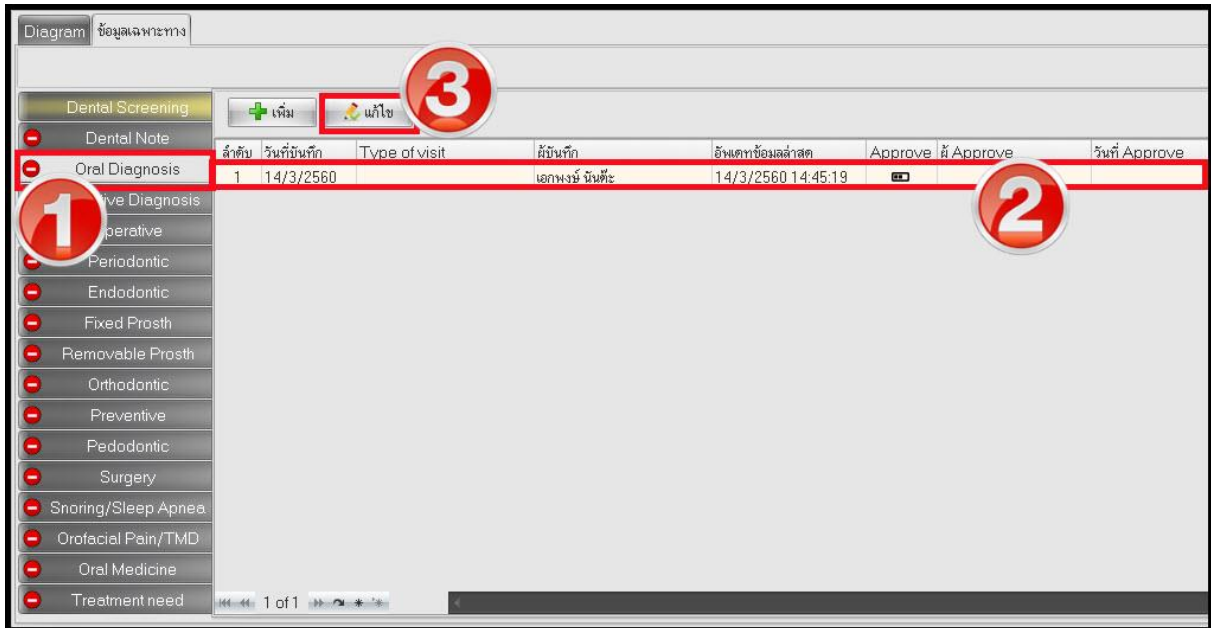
Diagram ข้อมูลเฉพาะทาง

Dental Screening
Dental Note
Oral Diagnosis
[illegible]ive Diagnosis
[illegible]perative
Periodontic
Endodontic
Fixed Prosth
Removable Prosth
Orthodontic
Preventive
Pedodontic
Surgery
Snoring/Sleep Apnea
Orofacial Pain/TMD
Oral Medicine
Treatment need

เพิ่ม
แก้ไข

3

| ลำดับ | วันที่บันทึก | Type of visit | ผู้บันทึก | อัพเดทข้อมูลล่าสุด | Approve | ผู้ Approve | วันที่ Approve |
|---|---|---|---|---|---|---|---|
| 1 | 14/3/2560 | | เอกพงษ์ นันติ๊ะ | 14/3/2560 14:45:19 | | | |

1
2

1 of 1